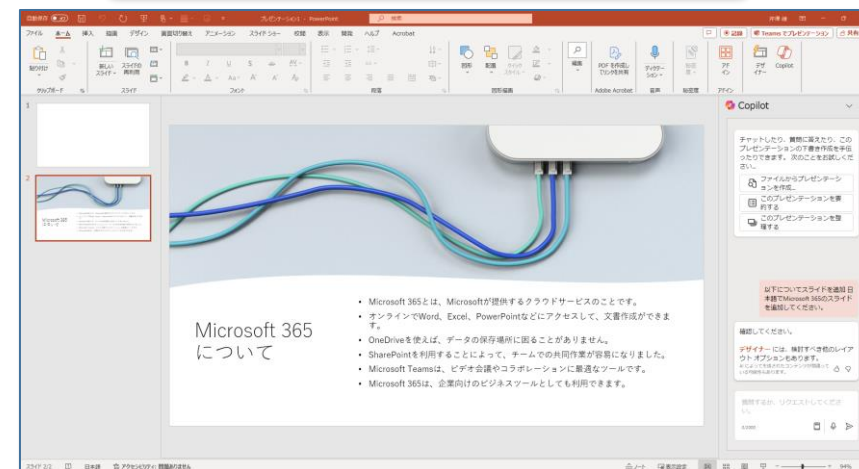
自動保存 オフ　プレゼンテーション1 - PowerPoint　検索

ファイル　ホーム　挿入　描画　デザイン　画面切り替え　アニメーション　スライドショー　記録　校閲　表示　開発　ヘルプ　Acrobat

記録　Teams でプレゼンテーション　共有

貼り付け　新しいスライド　スライドの再利用　クリップボード　スライド　フォント　段落　図形描画　編集　PDF を作成してリンクを共有　Adobe Acrobat　ディクテーション　音声　秘密度　デザイナー　Copilot　デザイン

Copilot

チャットしたり、質問に答えたり、このプレゼンテーションの下書き作成を手伝ったりできます。次のことをお試しください。

ファイルからプレゼンテーションを作成...

このプレゼンテーションを要約する

このプレゼンテーションを整理する

以下についてスライドを追加 日本語でMicrosoft 365のスライドを追加してください。

確認してください。

デザイナー には、検討すべき他のレイアウト オプションもあります。

Microsoft 365について

Microsoft 365
について

• Microsoft 365とは、Microsoftが提供するクラウドサービスのことです。
• オンラインでWord、Excel、PowerPointなどにアクセスして、文書作成ができます。
• OneDriveを使えば、データの保存場所に困ることがありません。
• SharePointを利用することによって、チームでの共同作業が容易になりました。
• Microsoft Teamsは、ビデオ会議やコラボレーションに最適なツールです。
• Microsoft 365は、企業向けのビジネスツールとしても利用できます。

質問するか、リクエストしてください

スライド 2/2　日本語　アクセシビリティ: 問題ありません　ノート　表示設定　94%